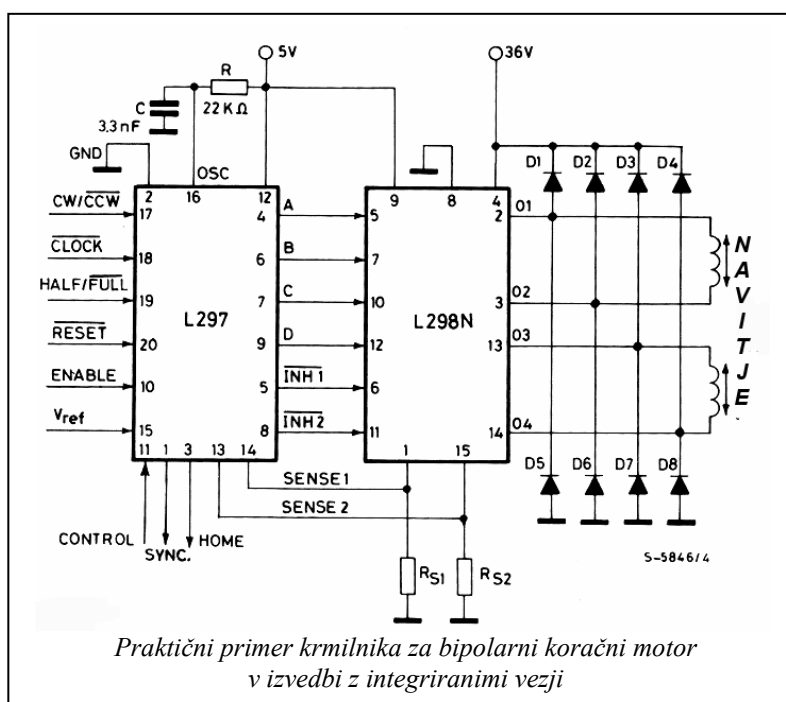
5V
36V
R
22 KΩ
C
3,3 nF
GND
OSC
2 16 12
CW/$\overline{CCW}$ 17
$\overline{CLOCK}$ 18
HALF/$\overline{FULL}$ 19
$\overline{RESET}$ 20
ENABLE 10
$V_{ref}$ 15
11 1 3 13 14
L297
4 A
6 B
7 C
9 D
5 $\overline{INH1}$
8 $\overline{INH2}$
5 7 10 12 6 11
9 8 4
L298N
1 15
2 O1
3 O2
13 O3
14 O4
D1 D2 D3 D4
D5 D6 D7 D8
N A V I T J E
SENSE 1
SENSE 2
CONTROL
SYNC.
HOME
$R_{S1}$
$R_{S2}$
S-5846/4

Praktični primer krmilnika za bipolarni koračni motor v izvedbi z integriranimi vezji